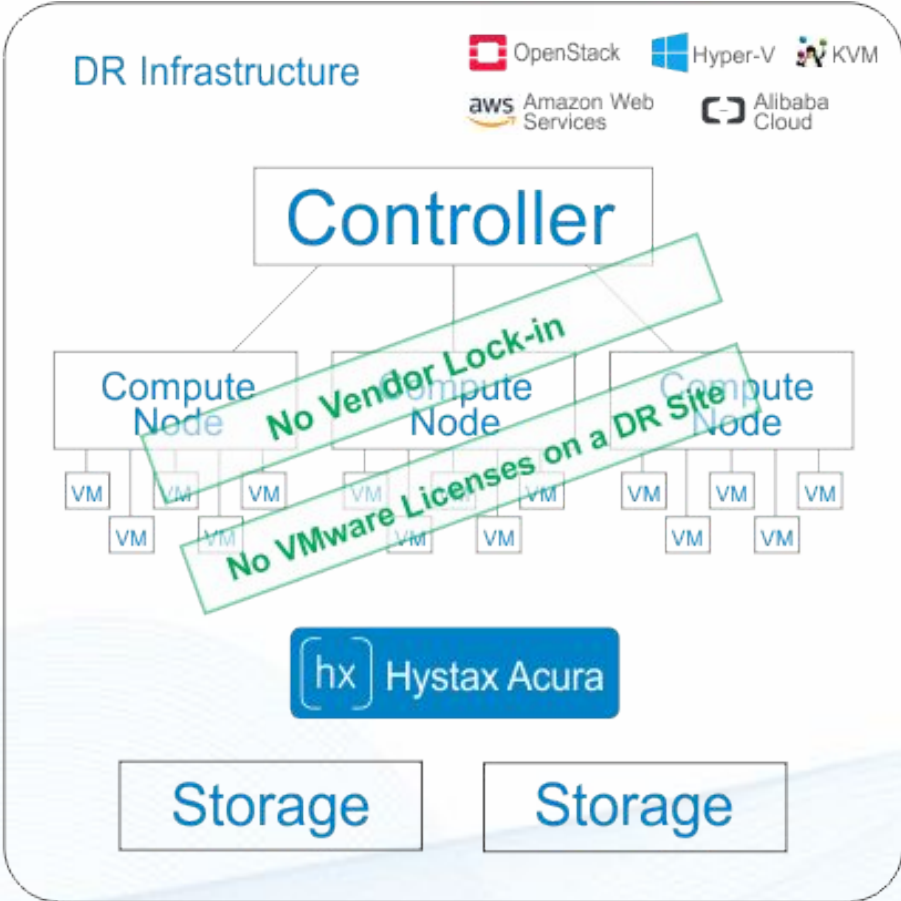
DR Infrastructure

OpenStack Hyper-V KVM

aws Amazon Web Services

Alibaba Cloud

Controller

No Vendor Lock-in

No VMware Licenses on a DR Site

Compute Node

Compute Node

Compute Node

VM VM VM VM VM
VM VM VM VM VM
VM VM VM VM VM

hx Hystax Acura

Storage

Storage